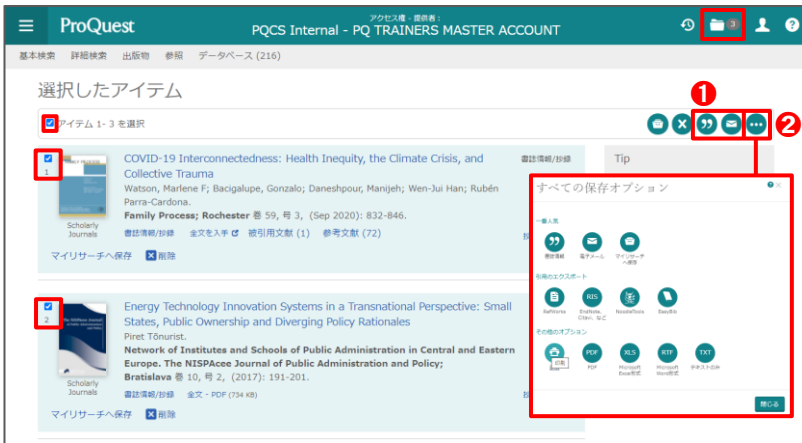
ProQuest

アクセス権・提供者：
PQCS Internal - PQ TRAINERS MASTER ACCOUNT

3

基本検索　詳細検索　出版物　参照　データベース (216)

選択したアイテム

アイテム 1- 3 を選択

❶ ❷

1

COVID-19 Interconnectedness: Health Inequity, the Climate Crisis, and Collective Trauma

Watson, Marlene F; Bacigalupe, Gonzalo; Daneshpour, Manijeh; Wen-Jui Han; Rubén Parra-Cardona.

Family Process; Rochester 巻 59, 号 3, (Sep 2020): 832-846.

書誌情報/抄録　全文を入手　被引用文献 (1)　参考文献 (72)

Scholarly Journals

書誌情報/抄録

マイリサーチへ保存　削除

Tip

すべての保存オプション

一般入魚

書誌情報　電子メール　マイリサーチへ保存

引用のエクスポート

RefWorks　EndNote, Citavi, など　NoodleTools　EasyBib

その他のオプション

印刷　PDF　Microsoft Excel形式　Microsoft Word形式　テキスト only

PDF　XLS　RTF　TXT

閉じる

2

Energy Technology Innovation Systems in a Transnational Perspective: Small States, Public Ownership and Diverging Policy Rationales

Piret Tõnurist.

Network of Institutes and Schools of Public Administration in Central and Eastern Europe. The NISPAcee Journal of Public Administration and Policy; Bratislava 巻 10, 号 2, (2017): 191-201.

書誌情報/抄録　全文 - PDF (734 KB)

Scholarly Journals

マイリサーチへ保存　削除